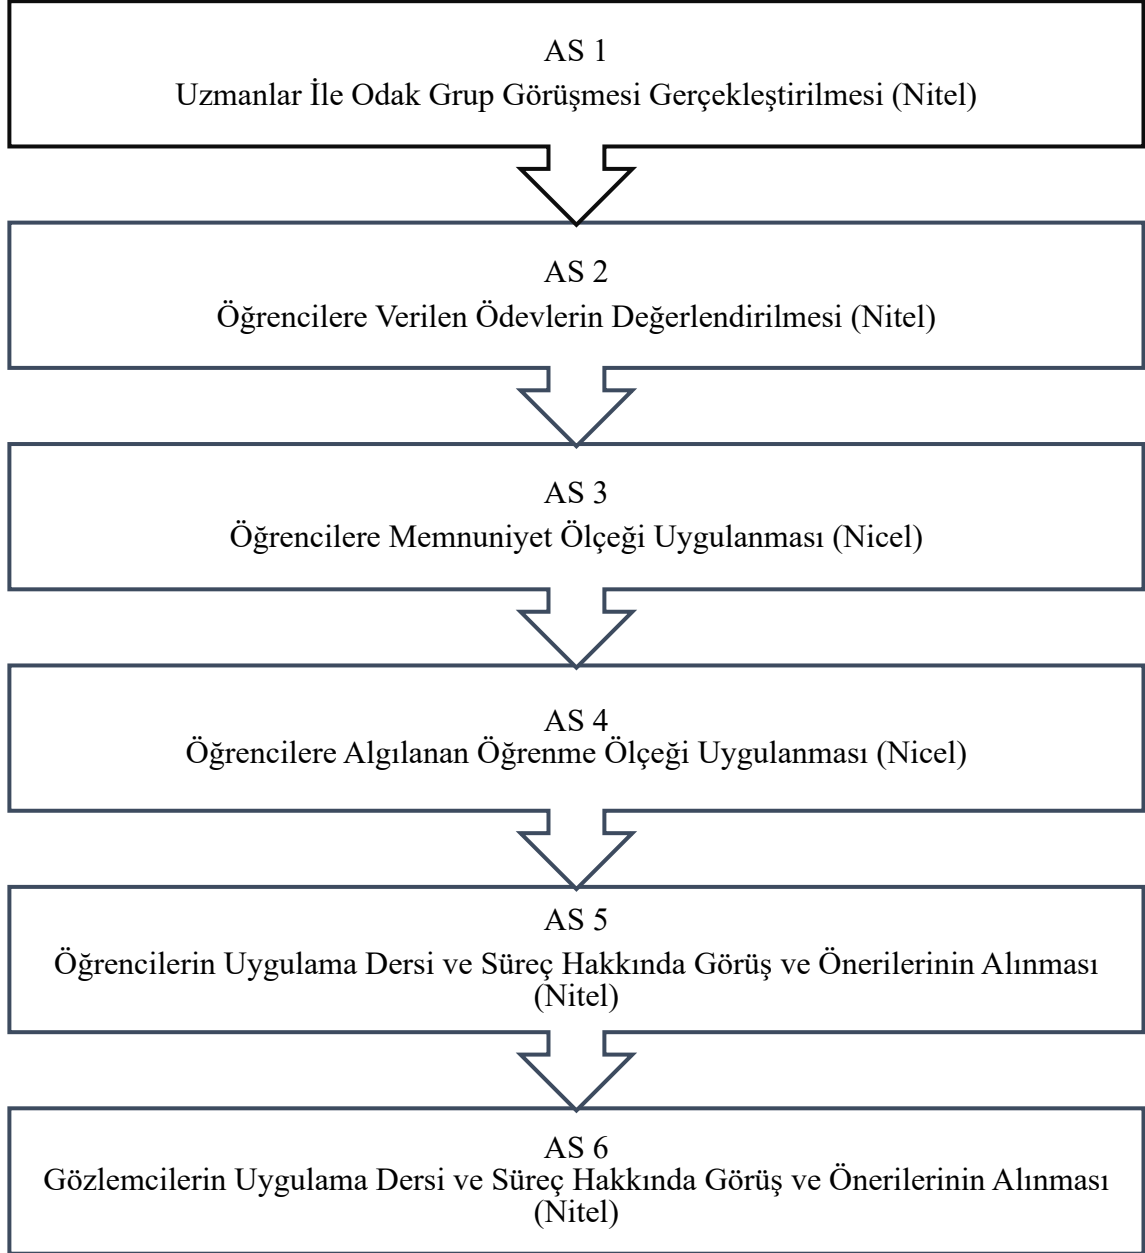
AS 1
Uzmanlar İle Odak Grup Görüşmesi Gerçekleştirilmesi (Nitel)

AS 2
Öğrencilere Verilen Ödevlerin Değerlendirilmesi (Nitel)

AS 3
Öğrencilere Memnuniyet Ölçeği Uygulanması (Nicel)

AS 4
Öğrencilere Algılanan Öğrenme Ölçeği Uygulanması (Nicel)

AS 5
Öğrencilerin Uygulama Dersi ve Süreç Hakkında Görüş ve Önerilerinin Alınması (Nitel)

AS 6
Gözlemcilerin Uygulama Dersi ve Süreç Hakkında Görüş ve Önerilerinin Alınması (Nitel)